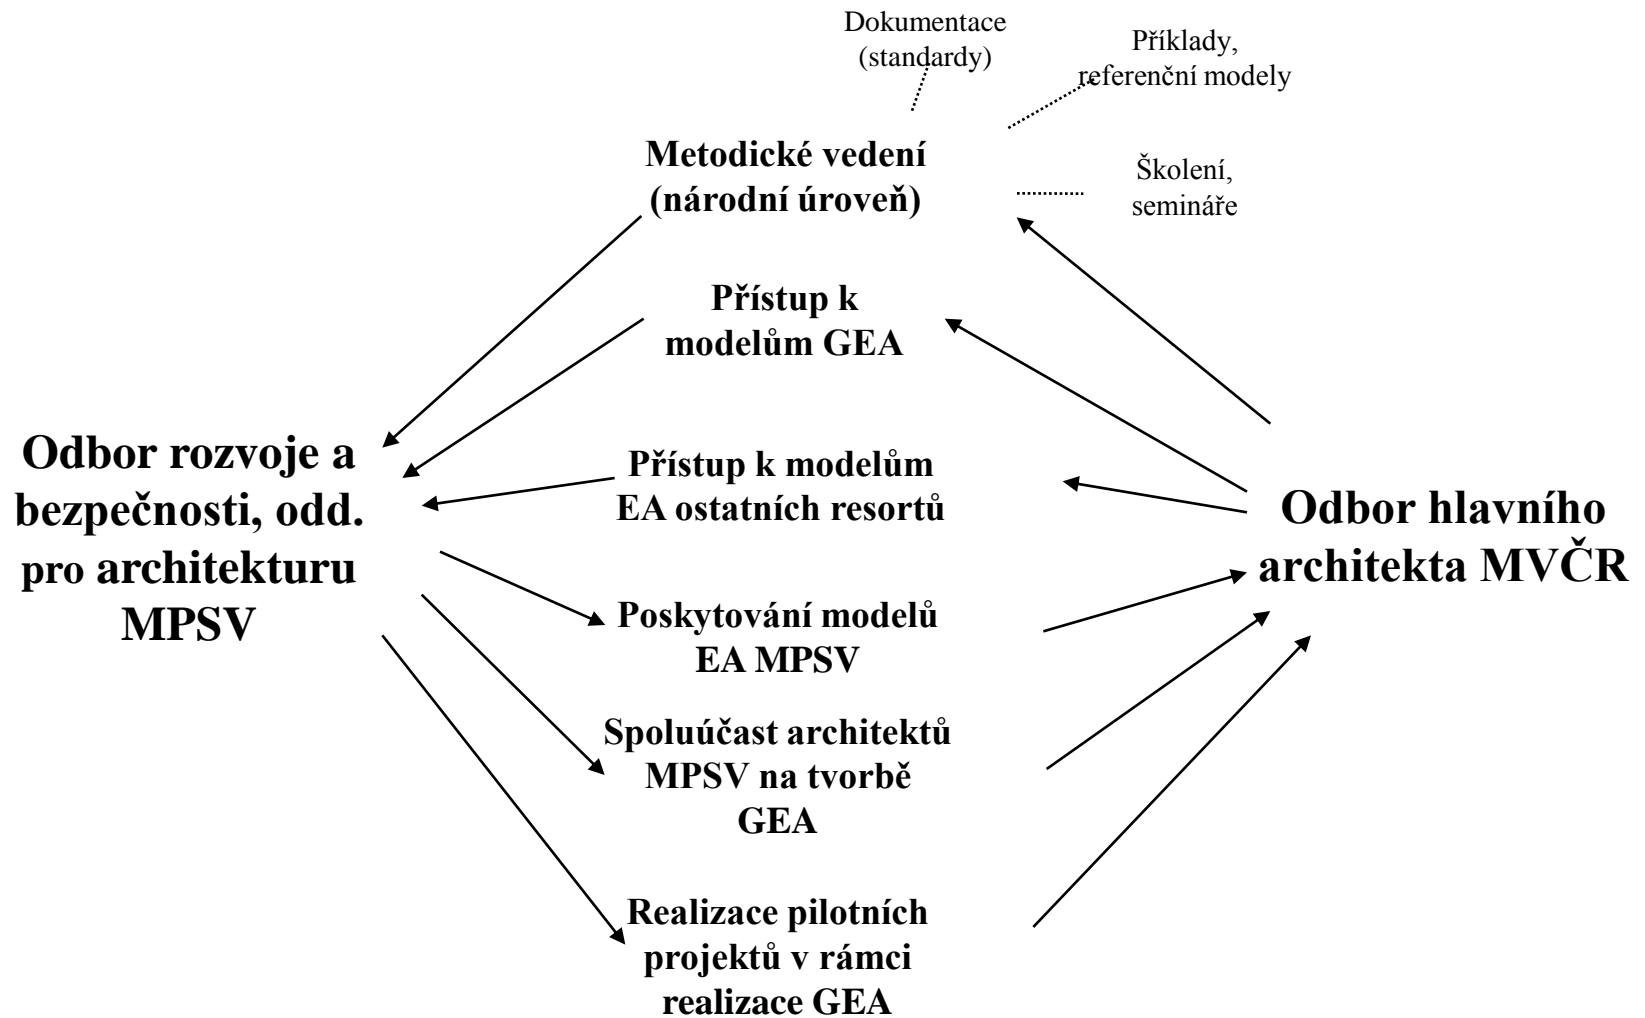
Dokumentace (standardy)

Příklady, referenční modely

Metodické vedení (národní úroveň)

Školení, semináře

Přístup k modelům GEA

Odbor rozvoje a bezpečnosti, odd. pro architekturu MPSV

Přístup k modelům EA ostatních resortů

Odbor hlavního architekta MVČR

Poskytování modelů EA MPSV

Spoluúčast architektů MPSV na tvorbě GEA

Realizace pilotních projektů v rámci realizace GEA